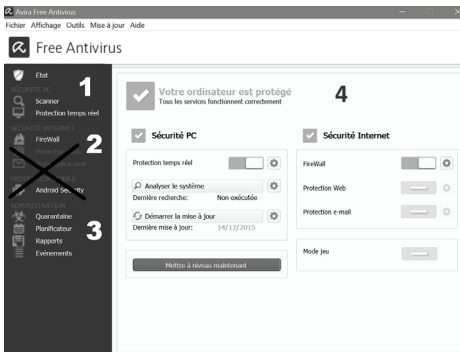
Avira Free Antivirus

Fichier Affichage Outils Mise à jour Aide

Free Antivirus

Etat

SÉCURITÉ PC

Scanner

Protection temps réel

SÉCURITÉ INTERNET

FireWall

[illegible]

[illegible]

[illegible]

Android Security

ADMINISTRATION

Quarantaine

Planificateur

Rapports

Evénements

1

2

3

4

Votre ordinateur est protégé
Tous les services fonctionnent correctement

Sécurité PC

Protection temps réel

Analyser le système

Dernière recherche: Non exécutée

Démarrer la mise à jour

Dernière mise à jour: 14/12/2015

Mettre à niveau maintenant

Sécurité Internet

FireWall

Protection Web

Protection e-mail

Mode jeu